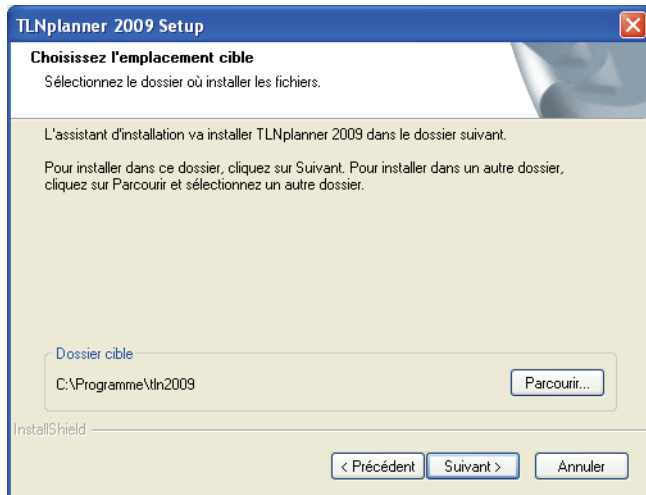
TLNplanner 2009 Setup

Choisissez l'emplacement cible

Sélectionnez le dossier où installer les fichiers.

L'assistant d'installation va installer TLNplanner 2009 dans le dossier suivant.

Pour installer dans ce dossier, cliquez sur Suivant. Pour installer dans un autre dossier, cliquez sur Parcourir et sélectionnez un autre dossier.

Dossier cible

C:\Programme\tln2009

Parcourir...

InstallShield

< Précédent

Suivant >

Annuler